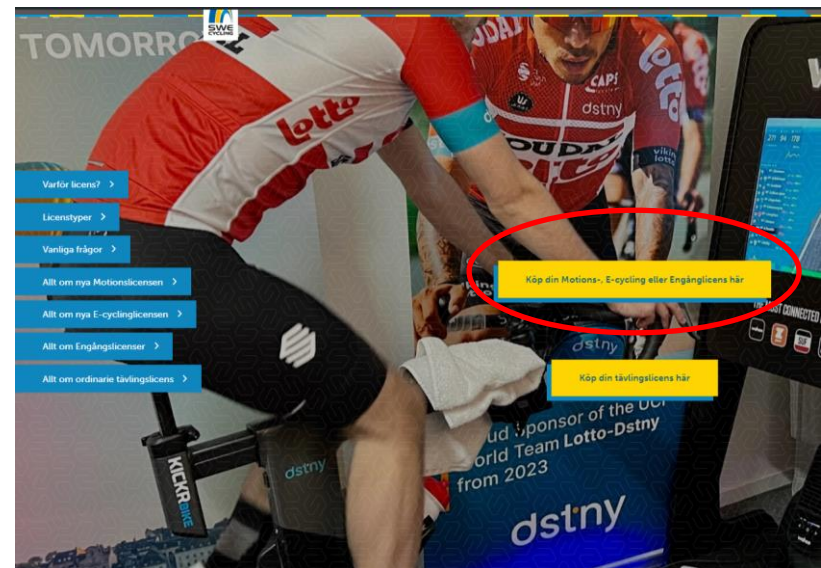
TOMORRO

SWE CYCLING

lotto

SOUDAL

lotto

dstny

Varför licens? >

Licenstyper >

Vanliga frågor >

Allt om nya Motionslicensen >

Allt om nya E-cyclinglicensen >

Allt om Engångslicenser >

Allt om ordinarie tävlingslicens >

Köp din Motions-, E-cycling eller Engånglicens här

Köp din tävlingslicens här

dstny

oud Sponsor of the UCI World Team Lotto-Dstny from 2023

dstny

KICKR BIKE

dstny